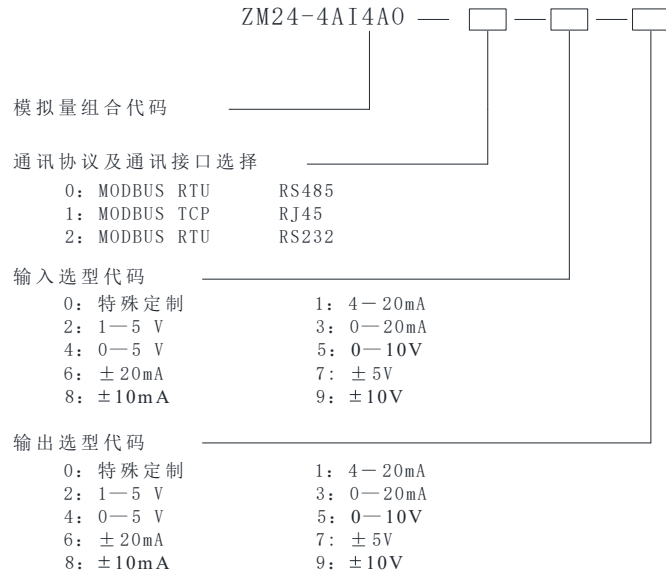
ZM24-4AI4AO — □ — □ — □

模拟量组合代码

通讯协议及通讯接口选择
0：MODBUS RTU RS485
1：MODBUS TCP RJ45
2：MODBUS RTU RS232

输入选型代码
0：特殊定制 1：4－20mA
2：1—5 V 3：0—20mA
4：0—5 V 5：0—10V
6：±20mA 7：±5V
8：±10mA 9：±10V

输出选型代码
0：特殊定制 1：4－20mA
2：1—5 V 3：0—20mA
4：0—5 V 5：0—10V
6：±20mA 7：±5V
8：±10mA 9：±10V